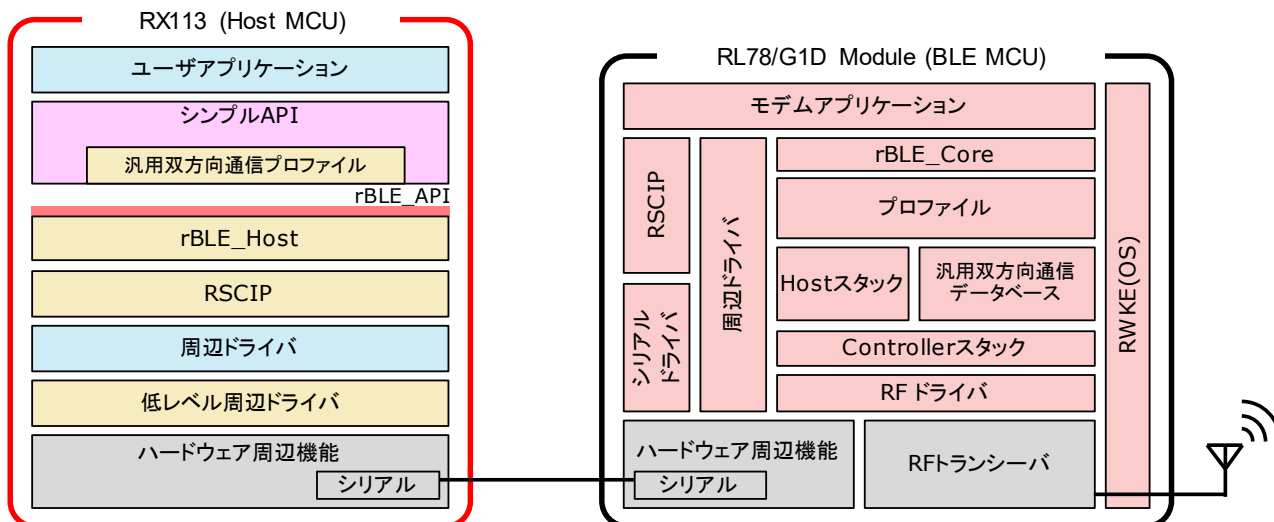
RX113 (Host MCU)

ユーザアプリケーション

シンプルAPI

汎用双方向通信プロファイル

rBLE_API

rBLE_Host

RSCIP

周辺ドライバ

低レベル周辺ドライバ

ハードウェア周辺機能

シリアル

RL78/G1D Module (BLE MCU)

モデムアプリケーション

RSCIP

周辺ドライバ

rBLE_Core

プロファイル

Hostスタック

汎用双方向通信データベース

シリアルドライバ

Controllerスタック

RF ドライバ

RWKE(OS)

ハードウェア周辺機能

シリアル

RFトランシーバ